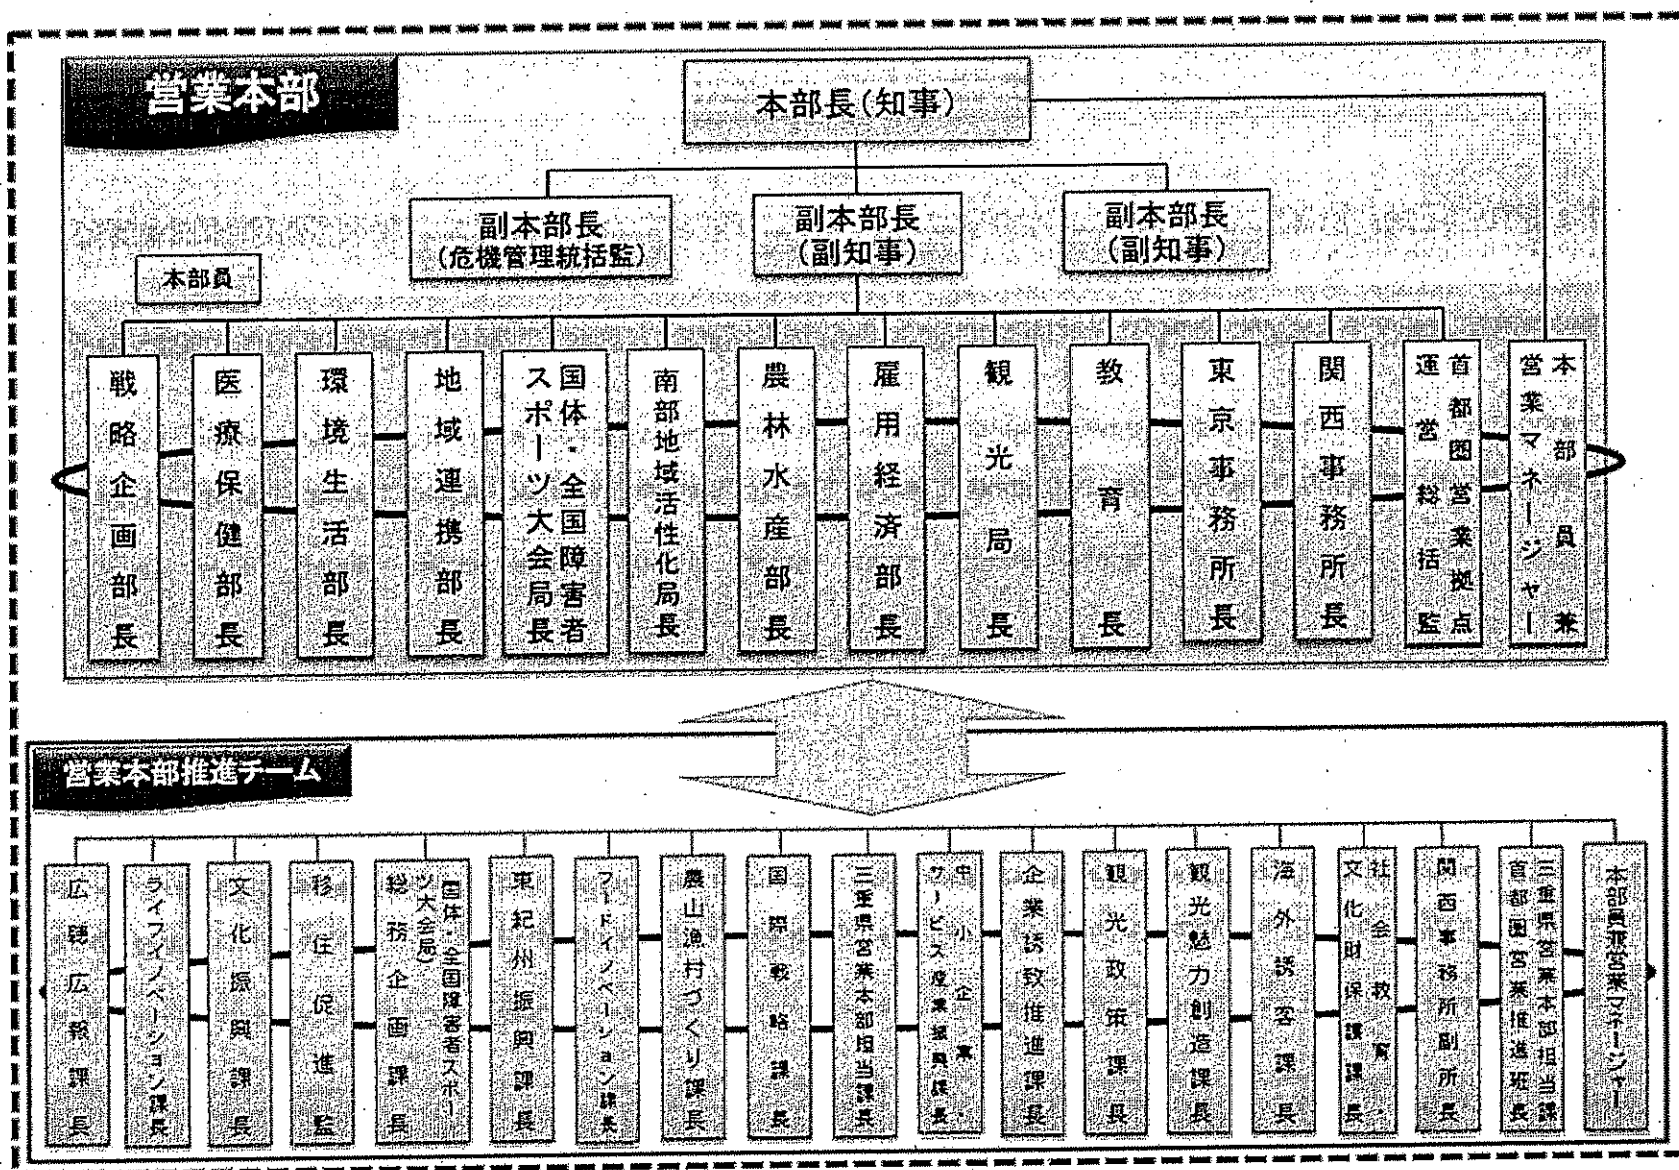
営業本部

本部長(知事)

副本部長(危機管理統括監)

副本部長(副知事)

副本部長(副知事)

本部員

戦略企画部長

医療保健部長

環境生活部長

地域連携部長

国体・全国障害者スポーツ大会局長

南部地域活性化局長

農林水産部長

雇用経済部長

観光局長

教育長

東京事務所長

関西事務所長

首都圏営業拠点運営総括監

本部員兼営業マネージャー

営業本部推進チーム

広聴広報課長

ライフイノベーション課長

文化振興課長

移住促進監

国体・全国障害者スポーツ大会局総務企画課長

東紀州振興課長

フードイノベーション課長

農山漁村づくり課長

国際戦略課長

三重県営業本部担当課長

中小企業・サービス産業振興課長

企業誘致推進課長

観光政策課長

観光魅力創造課長

海外誘客課長

社会教育・文化財保護課長

関西事務所副所長

三重県営業本部担当課首都圏営業推進班長

本部員兼営業マネージャー